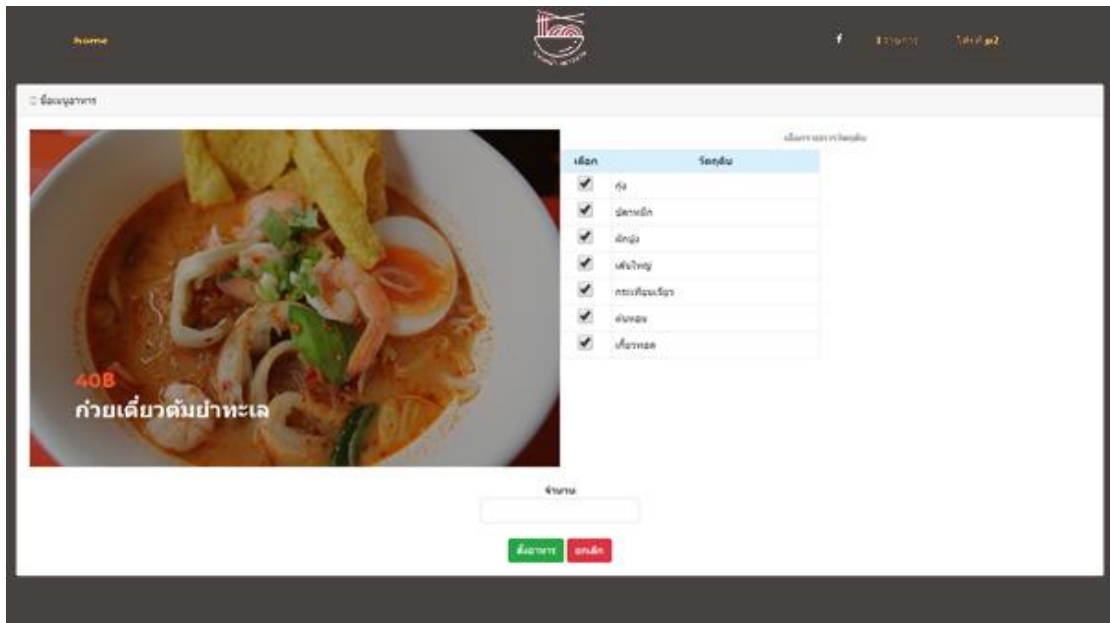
home

f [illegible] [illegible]

ชื่อเมนูอาหาร

40B
ก๋วยเตี๋ยวต้มยำทะเล

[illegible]

| เลือก | วัตถุดิบ |
|---|---|
| ✔ | กุ้ง |
| ✔ | ปลาหมึก |
| ✔ | ผักบุ้ง |
| ✔ | เส้นใหญ่ |
| ✔ | กระเทียมเจียว |
| ✔ | ต้นหอม |
| ✔ | เกี๊ยวทอด |

จำนวน

สั่งอาหาร ยกเลิก